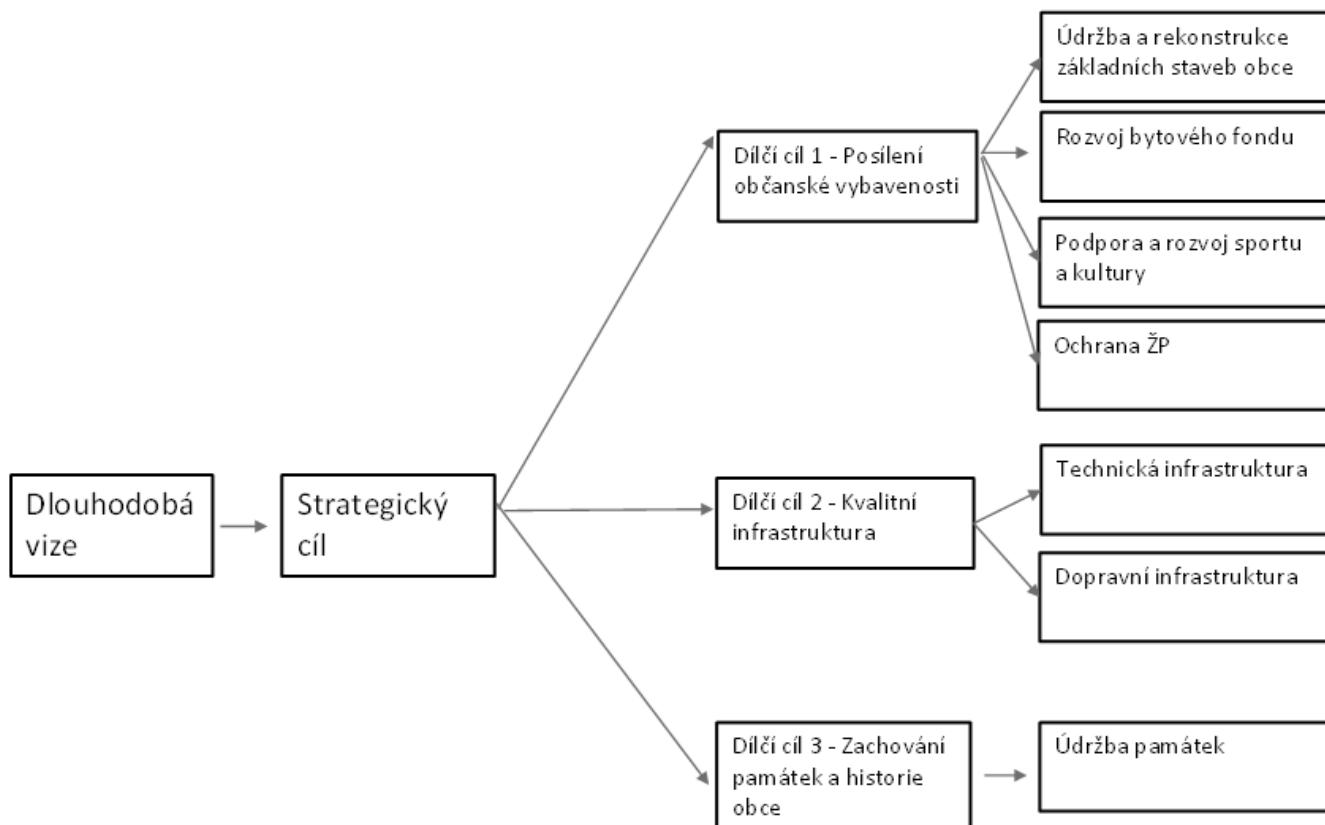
Dlouhodobá vize

Strategický cíl

Dílčí cíl 1 - Posílení občanské vybavenosti

Údržba a rekonstrukce základních staveb obce

Rozvoj bytového fondu

Podpora a rozvoj sportu a kultury

Ochrana ŽP

Dílčí cíl 2 - Kvalitní infrastruktura

Technická infrastruktura

Dopravní infrastruktura

Dílčí cíl 3 - Zachování památek a historie obce

Údržba památek